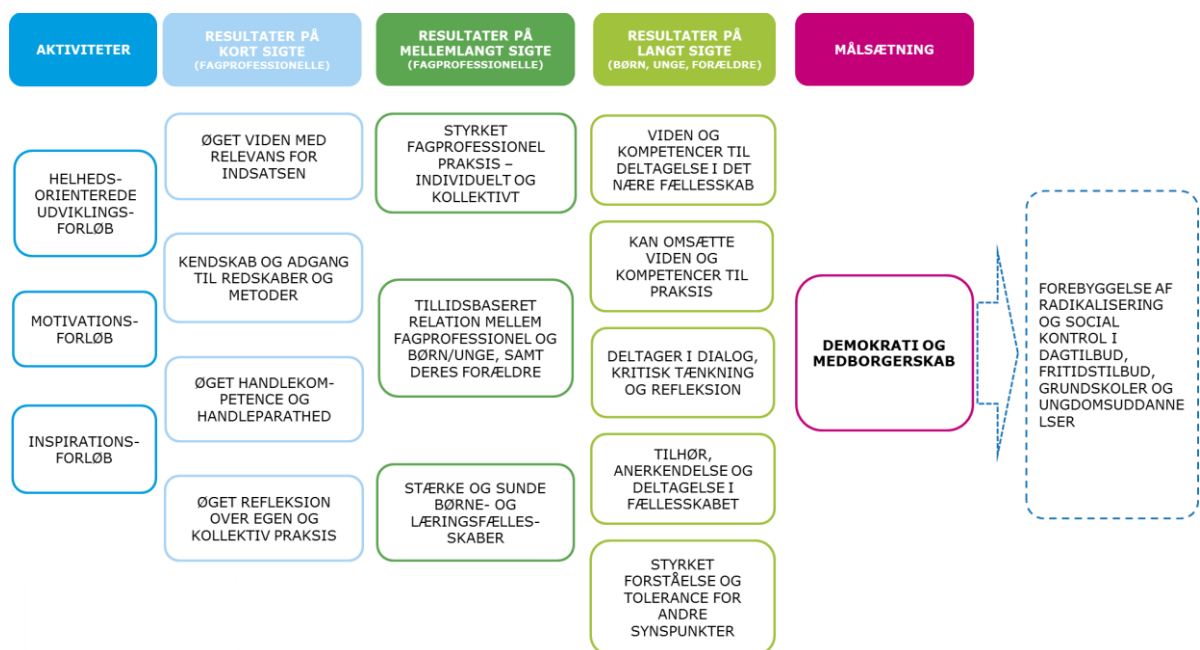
AKTIVITETER

RESULTATER PÅ KORT SIGTE
(FAGPROFESSIONELLE)

RESULTATER PÅ MELLEMLANGT SIGTE
(FAGPROFESSIONELLE)

RESULTATER PÅ LANGT SIGTE
(BØRN, UNGE, FORÆLDRE)

MÅLSÆTNING

HELHEDSORIENTEREDE UDVIKLINGSFORLØB

MOTIVATIONSFORLØB

INSPIRATIONSFORLØB

ØGET VIDEN MED RELEVANS FOR INDSATSEN

KENDSKAB OG ADGANG TIL REDSKABER OG METODER

ØGET HANDLEKOMPETENCE OG HANDLEPARATHED

ØGET REFLEKSION OVER EGEN OG KOLLEKTIV PRAKSIS

STYRKET FAGPROFESSIONEL PRAKSIS – INDIVIDUELT OG KOLLEKTIVT

TILLIDSBASERET RELATION MELLEM FAGPROFESSIONEL OG BØRN/UNGE, SAMT DERES FORÆLDRE

STÆRKE OG SUNDE BØRNE- OG LÆRINGSFÆLLESSKABER

VIDEN OG KOMPETENCER TIL DELTAGELSE I DET NÆRE FÆLLESSKAB

KAN OMSÆTTE VIDEN OG KOMPETENCER TIL PRAKSIS

DELTAGER I DIALOG, KRITISK TÆNKNING OG REFLEKSION

TILHØR, ANERKENDELSE OG DELTAGELSE I FÆLLESSKABET

STYRKET FORSTÅELSE OG TOLERANCE FOR ANDRE SYNSPUNKTER

DEMOKRATI OG MEDBORGERSKAB

FOREBYGGELSE AF RADIKALISERING OG SOCIAL KONTROL I DAGTILBUD, FRITIDSTILBUD, GRUNDSKOLER OG UNGDOMSUDDANNELSER